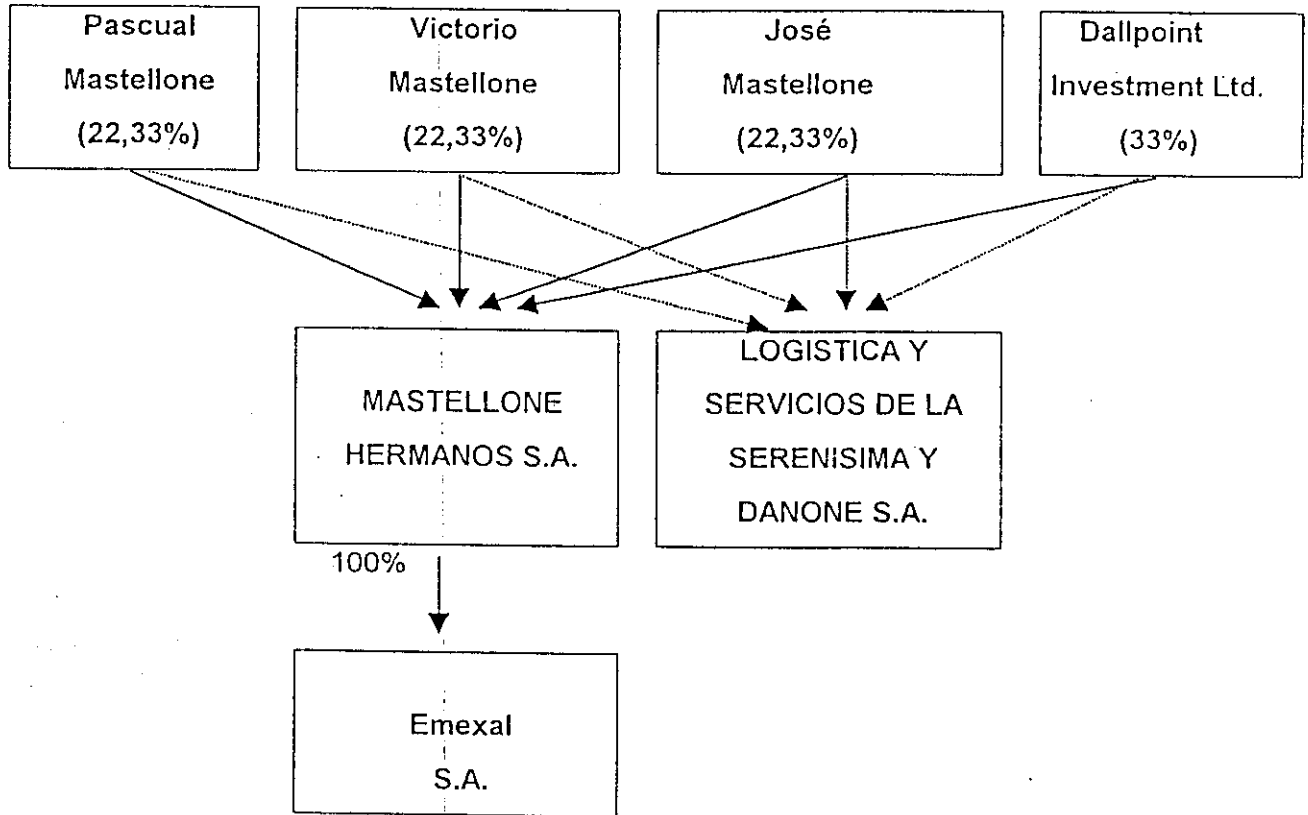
Pascual Mastellone (22,33%)

Victorio Mastellone (22,33%)

José Mastellone (22,33%)

Dallpoint Investment Ltd. (33%)

MASTELLONE HERMANOS S.A.

LOGISTICA Y SERVICIOS DE LA SERENISIMA Y DANONE S.A.

100%

Emexal S.A.